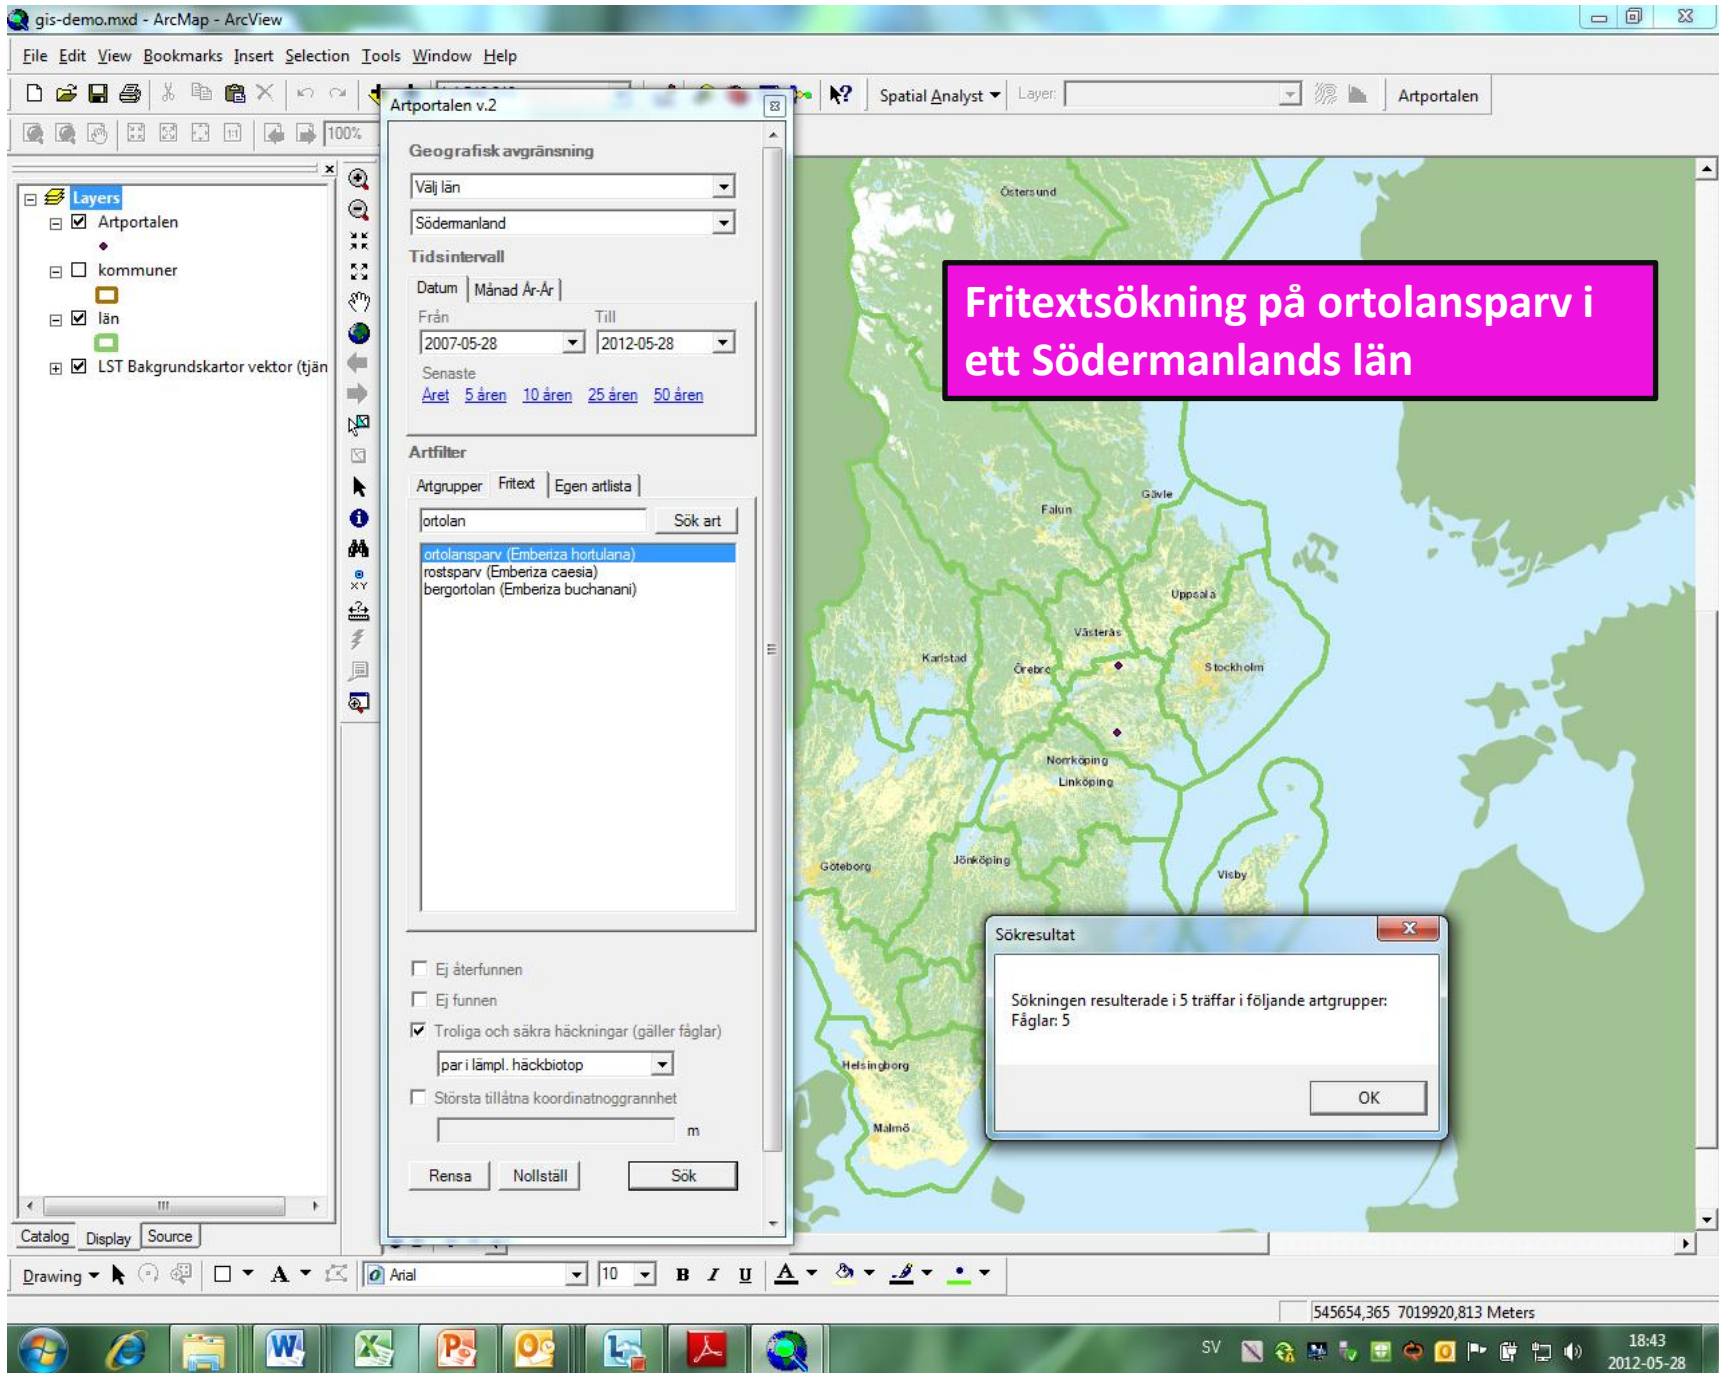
gis-demo.mxd - ArcMap - ArcView

File Edit View Bookmarks Insert Selection Tools Window Help

Spatial Analyst Layer: Artportalen

100%

Layers
Artportalen
kommuner
län
LST Bakgrundskartor vektor (tjän

Catalog Display Source

Artportalen v.2

Geografisk avgränsning
Välj län
Södermanland

Tidsintervall
Datum Månad År-År
Från Till
2007-05-28 2012-05-28
Senaste
Året 5 åren 10 åren 25 åren 50 åren

Artfilter
Artgrupper Fritext Egen artlista
ortolan Sök art
ortolansparv (Emberiza hortulana)
rostsparv (Emberiza caesia)
bergortolan (Emberiza buchanani)

Ej återfunnen
Ej funnen
Troliga och säkra häckningar (gäller fåglar)
par i lämpl. häckbiotop
Största tillåtna koordinatnoggrannhet
m
Rensa Nollställ Sök

Fritextsökning på ortolansparv i ett Södermanlands län

Östersund
Gävle
Falun
Uppsala
Västerås
Karlstad
Örebro
Stockholm
Norrköping
Linköping
Göteborg
Jönköping
Visby
Helsingborg
Malmö

Sökresultat
Sökningen resulterade i 5 träffar i följande artgrupper:
Fåglar: 5
OK

Drawing Arial 10 B I U A

545654,365 7019920,813 Meters

SV 18:43 2012-05-28